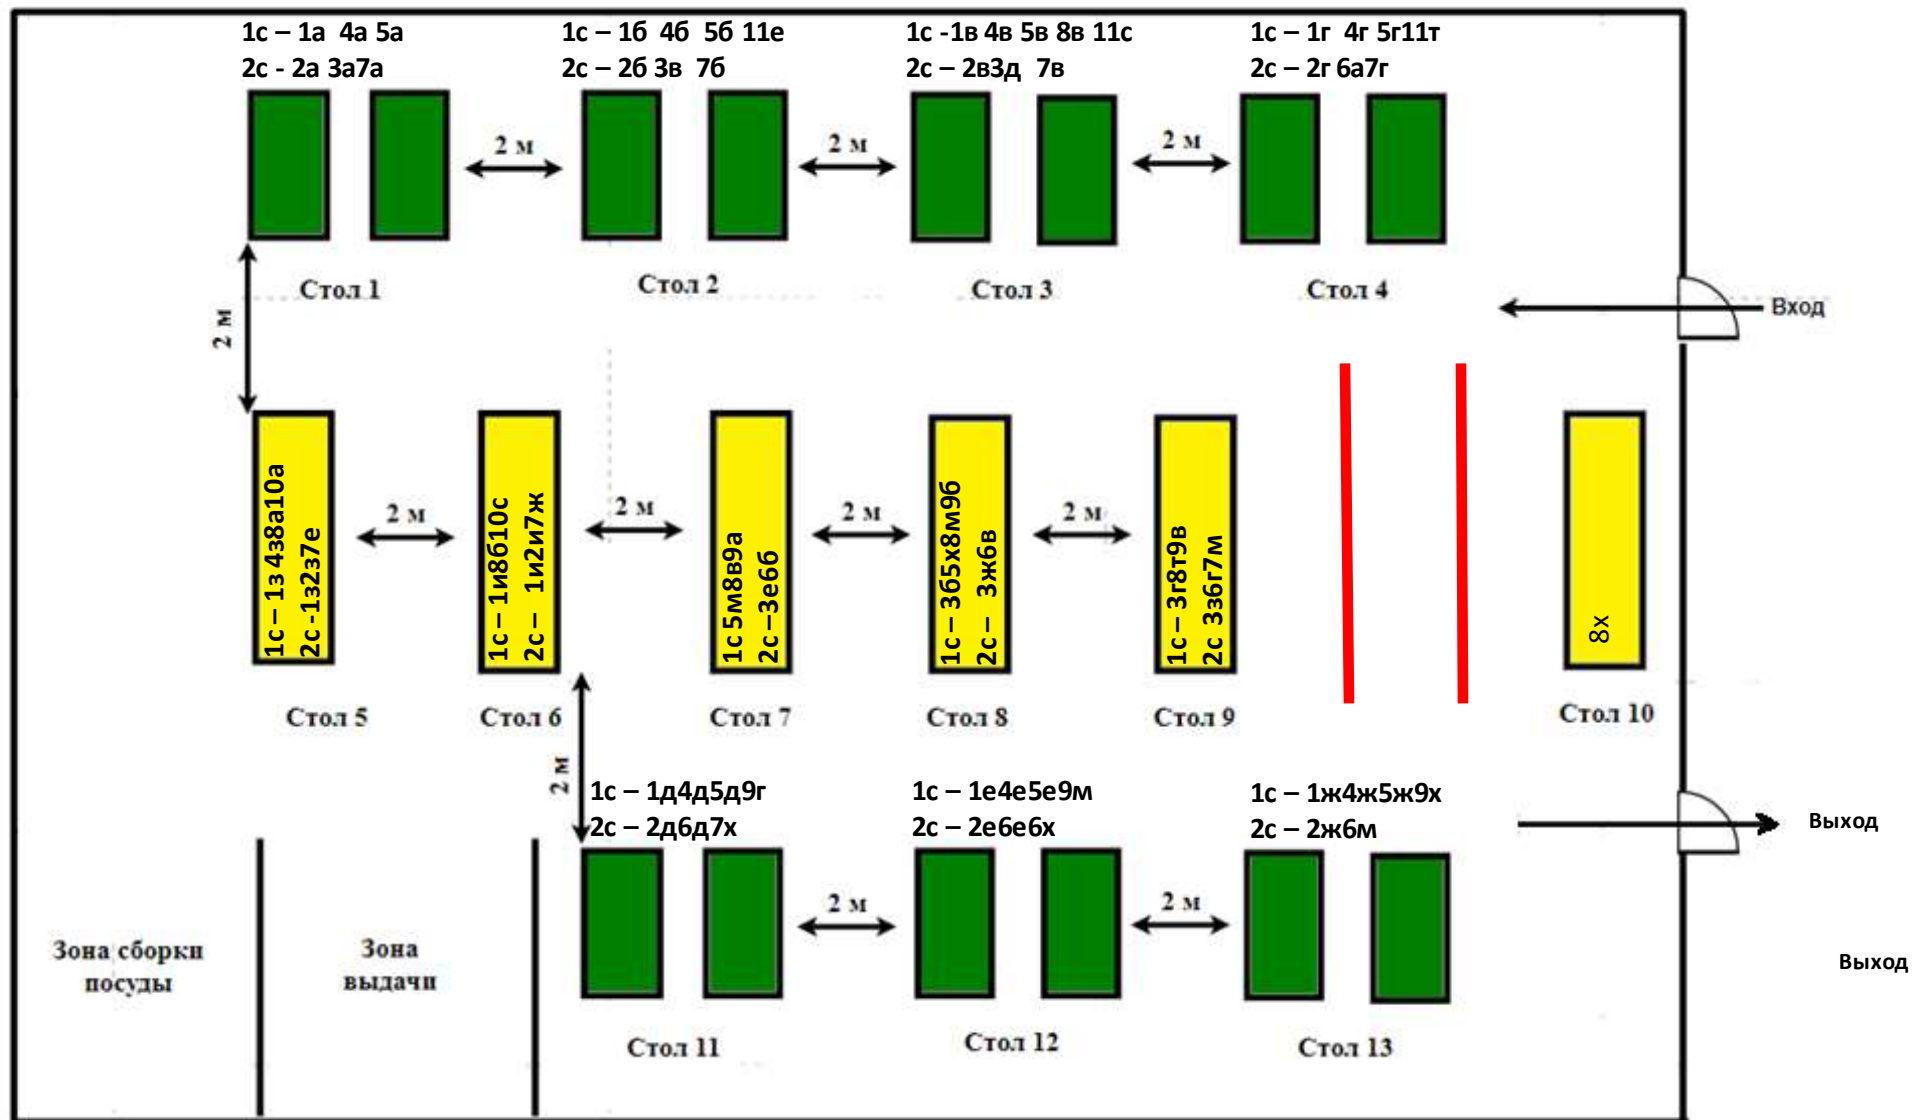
1с – 1а 4а 5а
2с - 2а 3а7а

1с – 1б 4б 5б 11е
2с – 2б 3в 7б

1с -1в 4в 5в 8в 11с
2с – 2в3д 7в

1с – 1г 4г 5г11т
2с – 2г 6а7г

2 м

2 м

2 м

Стол 1

Стол 2

Стол 3

Стол 4

Вход

2 м

1с – 1з 4з8а10а
2с -1з2з7е

2 м

1с – 1и8б10с
2с – 1и2и7ж

2 м

1с 5м8в9а
2с –3е6б

2 м

1с – 3б5х8м9б
2с – 3ж6в

2 м

1с – 3г8т9в
2с 3з6г7м

8х

Стол 5

Стол 6

Стол 7

Стол 8

Стол 9

Стол 10

2 м

1с – 1д4д5д9г
2с – 2д6д7х

1с – 1е4е5е9м
2с – 2е6е6х

1с – 1ж4ж5ж9х
2с – 2ж6м

Выход

2 м

2 м

Зона сборки посуды

Зона выдачи

Выход

Стол 11

Стол 12

Стол 13